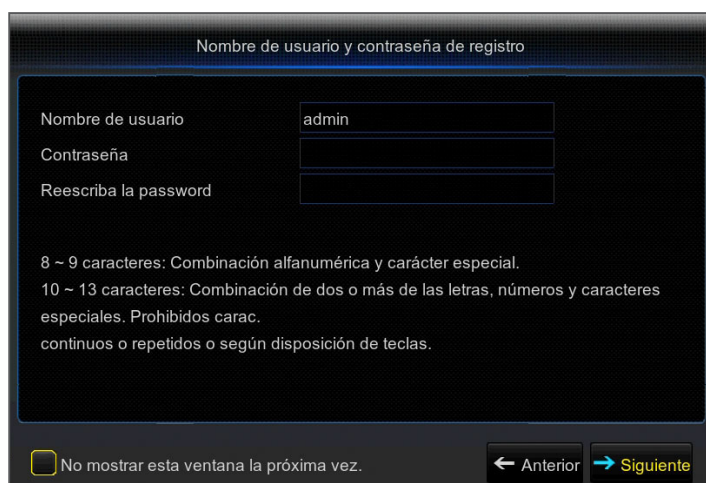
Nombre de usuario y contraseña de registro

Nombre de usuario
admin
Contraseña
Reescriba la password

8 ~ 9 caracteres: Combinación alfanumérica y carácter especial.
10 ~ 13 caracteres: Combinación de dos o más de las letras, números y caracteres especiales. Prohibidos carac.
continuos o repetidos o según disposición de teclas.

No mostrar esta ventana la próxima vez.
← Anterior
→ Siguiente